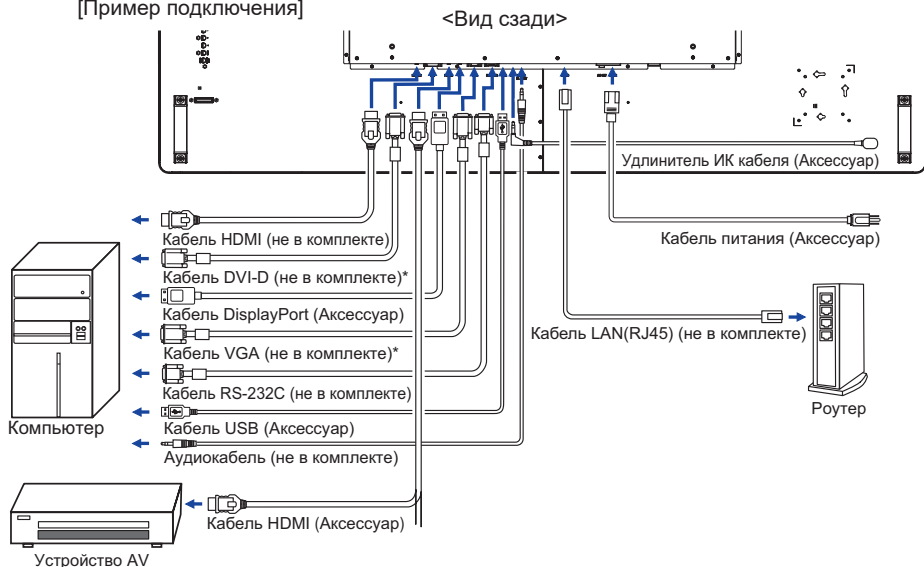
[Пример подключения]

<Вид сзади>

Удлинитель ИК кабеля (Аксессуар)

Кабель HDMI (не в комплекте)

Кабель питания (Аксессуар)

Кабель DVI-D (не в комплекте)*

Кабель DisplayPort (Аксессуар)

Кабель LAN(RJ45) (не в комплекте)

Кабель VGA (не в комплекте)*

Кабель RS-232C (не в комплекте)

Роутер

Компьютер

Кабель USB (Аксессуар)

Аудиокабель (не в комплекте)

Кабель HDMI (Аксессуар)

Устройство AV